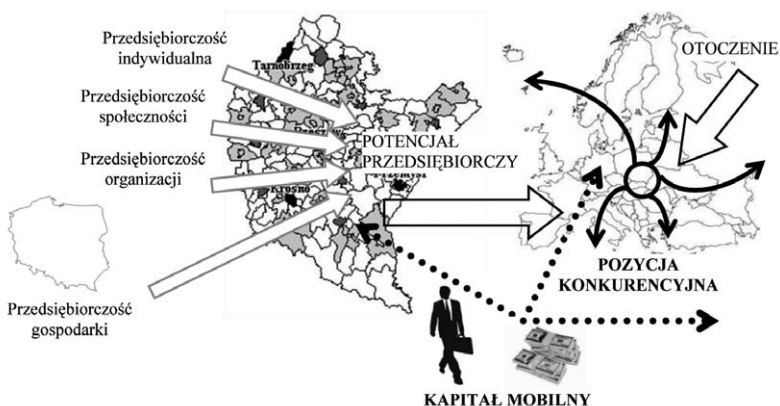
Przedsiębiorczość indywidualna

Przedsiębiorczość społeczności

Przedsiębiorczość organizacji

Przedsiębiorczość gospodarki

Tarnobrzeg

Rzeszów

Krosno

Przemyśl

POTENCJAŁ PRZEDSIĘBIORCZY

OTOCZENIE

POZYCJA KONKURENCYJNA

KAPITAŁ MOBILNY